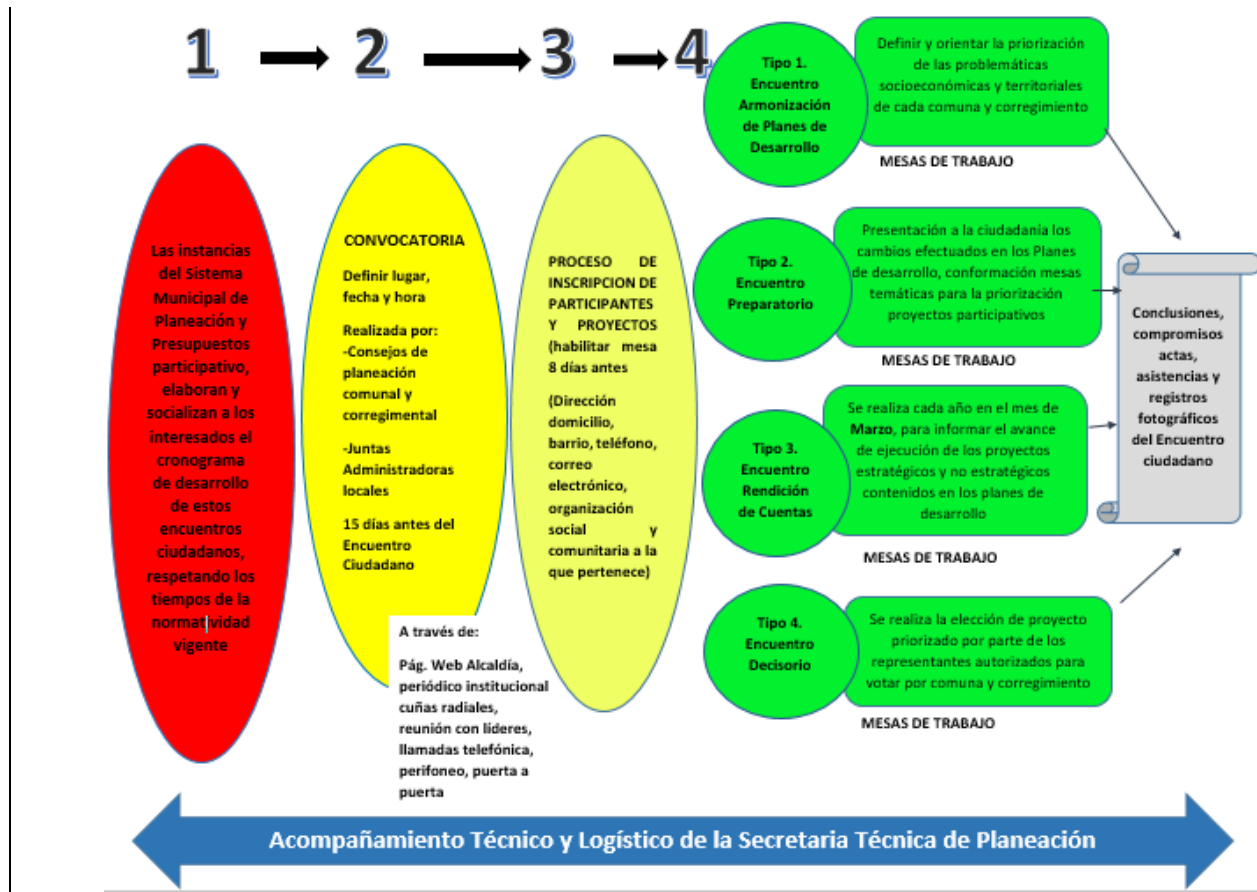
1 2 3 4

Las instancias del Sistema Municipal de Planeación y Presupuestos participativo, elaboran y socializan a los interesados el cronograma de desarrollo de estos encuentros ciudadanos, respetando los tiempos de la normatividad vigente

CONVOCATORIA

Definir lugar, fecha y hora

Realizada por:
-Consejos de planeación comunal y corregimental

-Juntas Administradoras locales

15 días antes del Encuentro Ciudadano

A través de:

Pág. Web Alcaldía, periódico institucional cuñas radiales, reunión con líderes, llamadas telefónica, perifoneo, puerta a puerta

PROCESO DE INSCRIPCION DE PARTICIPANTES Y PROYECTOS (habilitar mesa 8 días antes

(Dirección domicilio, barrio, teléfono, correo electrónico, organización social y comunitaria a la que pertenece)

Tipo 1. Encuentro Armonización de Planes de Desarrollo

Definir y orientar la priorización de las problemáticas socioeconómicas y territoriales de cada comuna y corregimiento

MESAS DE TRABAJO

Tipo 2. Encuentro Preparatorio

Presentación a la ciudadanía los cambios efectuados en los Planes de desarrollo, conformación mesas temáticas para la priorización proyectos participativos

MESAS DE TRABAJO

Tipo 3. Encuentro Rendición de Cuentas

Se realiza cada año en el mes de Marzo, para informar el avance de ejecución de los proyectos estratégicos y no estratégicos contenidos en los planes de desarrollo

MESAS DE TRABAJO

Tipo 4. Encuentro Decisorio

Se realiza la elección de proyecto priorizado por parte de los representantes autorizados para votar por comuna y corregimiento

MESAS DE TRABAJO

Conclusiones, compromisos actas, asistencias y registros fotográficos del Encuentro ciudadano

Acompañamiento Técnico y Logístico de la Secretaria Técnica de Planeación